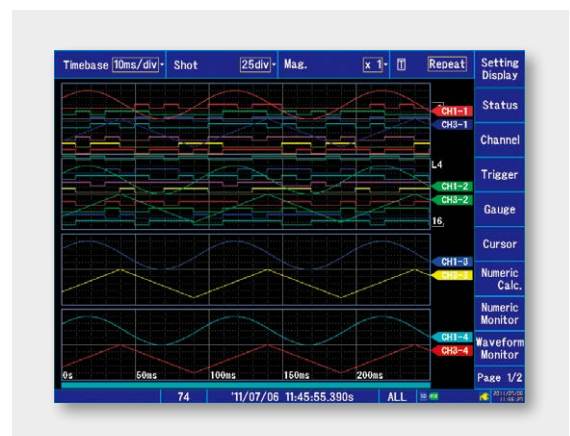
Timebase 10ms/div Shot 25div Mag. x 1 Repeat

Setting Display

Status

Channel

Trigger

Gauge

Cursor

Numeric Calc.

Numeric Monitor

Waveform Monitor

Page 1/2

CH1-1
CH3-1
L4
CH1-2
CH3-2
16
CH1-3
CH2-3
CH1-4
CH3-4

0s 50ms 100ms 150ms 200ms

74 '11/07/06 11:45:55.390s ALL